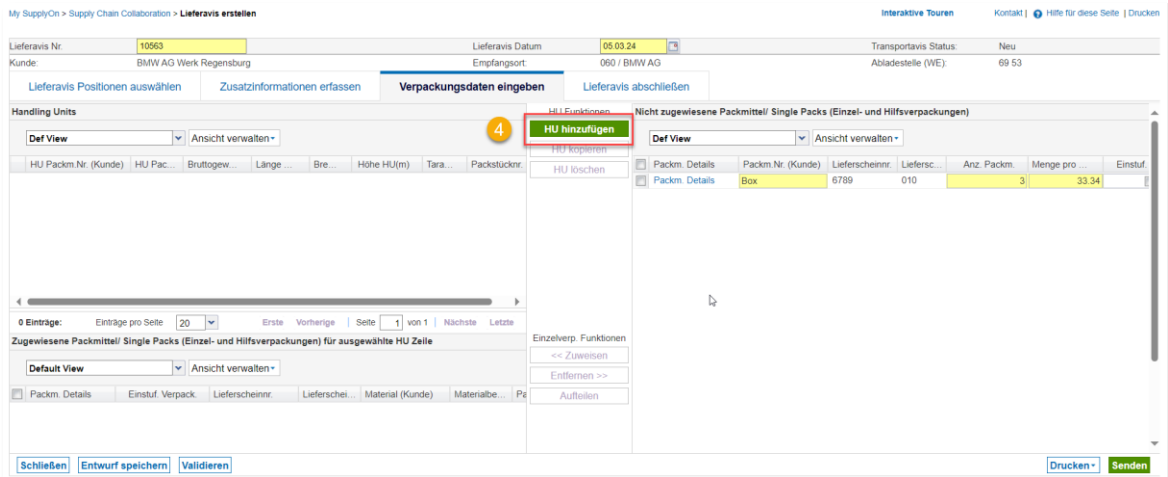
My SupplyOn > Supply Chain Collaboration > Lieferavis erstellen

Interaktive Touren Kontakt | Hilfe für diese Seite | Drucken

Lieferavis Nr. 10563
Lieferavis Datum 05.03.24
Transportavis Status: Neu
Kunde: BMW AG Werk Regensburg
Empfangsort: 060 / BMW AG
Abladestelle (WE): 69 53

Lieferavis Positionen auswählen | Zusatzinformationen erfassen | Verpackungsdaten eingeben | Lieferavis abschließen

Handling Units

Def View | Ansicht verwalten

| HU Packm.Nr. (Kunde) | HU Pac... | Bruttogew... | Länge ... | Bre... | Höhe HU(m) | Tara... | Packstücknr. |
|---|---|---|---|---|---|---|---|

0 Einträge: Einträge pro Seite 20 | Erste Vorherige | Seite 1 von 1 | Nächste Letzte

HU Funktionen
4
HU hinzufügen
HU kopieren
HU löschen

Nicht zugewiesene Packmittel/ Single Packs (Einzel- und Hilfsverpackungen)

Def View | Ansicht verwalten

| Packm. Details | Packm.Nr. (Kunde) | Lieferscheinnr. | Liefersc... | Anz. Packm. | Menge pro ... | Einstuf. |
|---|---|---|---|---|---|---|
| Packm. Details | Box | 6789 | 010 | 3 | 33.34 | |

Zugewiesene Packmittel/ Single Packs (Einzel- und Hilfsverpackungen) für ausgewählte HU Zeile

Default View | Ansicht verwalten

| Packm. Details | Einstuf. Verpack. | Lieferscheinnr. | Lieferschei... | Material (Kunde) | Materialbe... | Pa |
|---|---|---|---|---|---|---|

Einzelverp. Funktionen
<< Zuweisen
Entfernen >>
Aufteilen

Schließen | Entwurf speichern | Validieren

Drucken | Senden